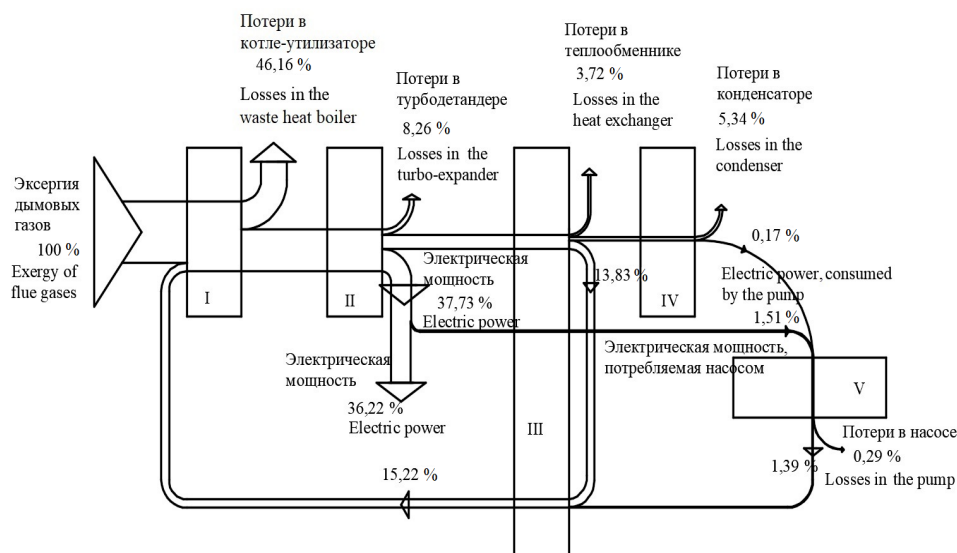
Потери в котле-утилизаторе 46,16 %

Losses in the waste heat boiler

Потери в турбодетандере 8,26 %

Losses in the turbo-expander

Потери в теплообменнике 3,72 %

Losses in the heat exchanger

Потери в конденсаторе 5,34 %

Losses in the condenser

Эксергия дымовых газов 100 %

Exergy of flue gases

I

II

III

IV

V

Электрическая мощность 37,73 %

Electric power

13,83 %

0,17 %

Electric power, consumed by the pump

1,51 %

Электрическая мощность, потребляемая насосом

Электрическая мощность

36,22 %

Electric power

Потери в насосе 0,29 %

Losses in the pump

1,39 %

15,22 %